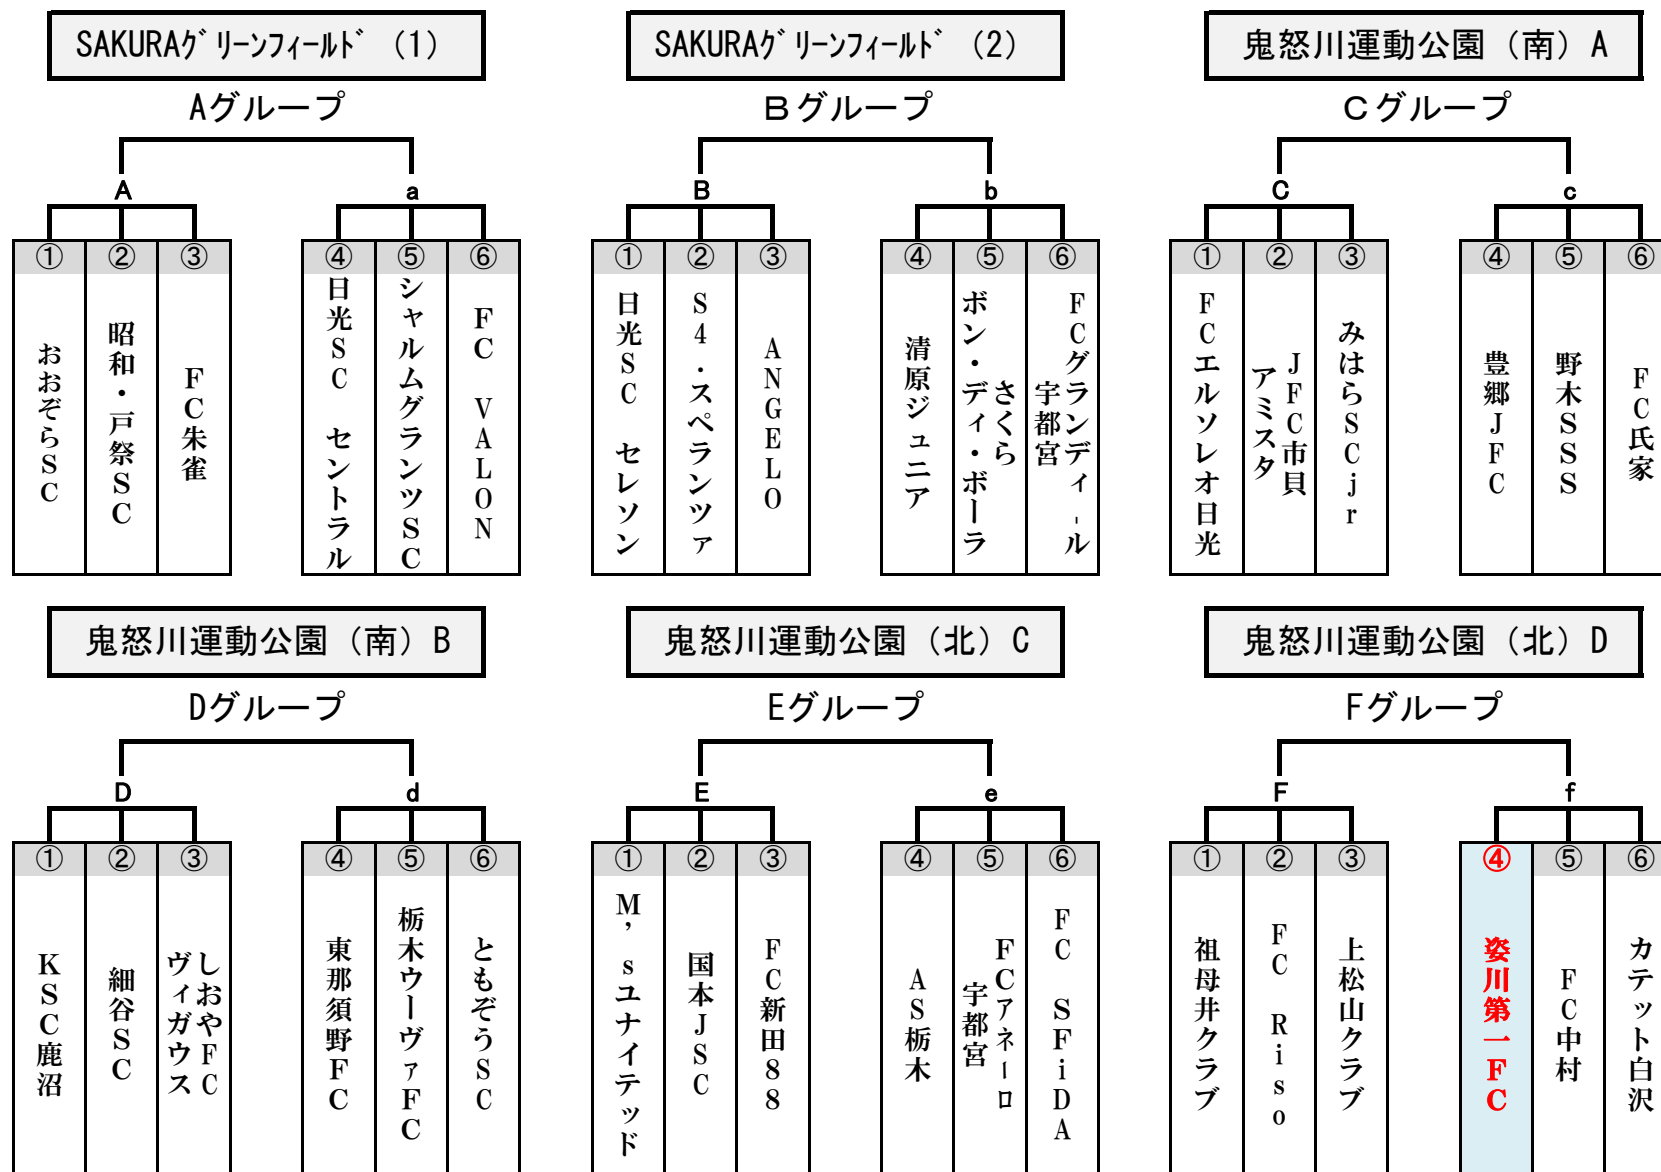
SAKURAｸﾞﾘｰﾝﾌｨｰﾙﾄﾞ（1）
Aグループ
A a

| ① | ② | ③ | ④ | ⑤ | ⑥ |
|---|---|---|---|---|---|
| おおぞらＳＣ | 昭和・戸祭ＳＣ | ＦＣ朱雀 | 日光ＳＣ　セントラル | シャルムグランツＳＣ | ＦＣ　ＶＡＬＯＮ |

SAKURAｸﾞﾘｰﾝﾌｨｰﾙﾄﾞ（2）
Ｂグループ
B b

| ① | ② | ③ | ④ | ⑤ | ⑥ |
|---|---|---|---|---|---|
| 日光ＳＣ　セレソン | Ｓ４・スペランツァ | ＡＮＧＥＬＯ | 清原ジュニア | ボン・ディ・ボーラ さくら | ＦＣグランディ－ル宇都宮 |

鬼怒川運動公園（南）A
Ｃグループ
C c

| ① | ② | ③ | ④ | ⑤ | ⑥ |
|---|---|---|---|---|---|
| ＦＣエルソレオ日光 | ＪＦＣ市貝 アミスタ | みはらＳＣｊｒ | 豊郷ＪＦＣ | 野木ＳＳＳ | ＦＣ氏家 |

鬼怒川運動公園（南）B
Dグループ
D d

| ① | ② | ③ | ④ | ⑤ | ⑥ |
|---|---|---|---|---|---|
| ＫＳＣ鹿沼 | 細谷ＳＣ | しおやＦＣ ヴィガウス | 東那須野ＦＣ | 栃木ウーヴァＦＣ | ともぞうＳＣ |

鬼怒川運動公園（北）C
Eグループ
E e

| ① | ② | ③ | ④ | ⑤ | ⑥ |
|---|---|---|---|---|---|
| Ｍ’ｓユナイテッド | 国本ＪＳＣ | ＦＣ新田８８ | ＡＳ栃木 | ＦＣアネーロ 宇都宮 | ＦＣ　ＳＦｉＤＡ |

鬼怒川運動公園（北）D
Fグループ
F f

| ① | ② | ③ | ④ | ⑤ | ⑥ |
|---|---|---|---|---|---|
| 祖母井クラブ | ＦＣ　Ｒｉｓｏ | 上松山クラブ | 姿川第一ＦＣ | ＦＣ中村 | カテット白沢 |